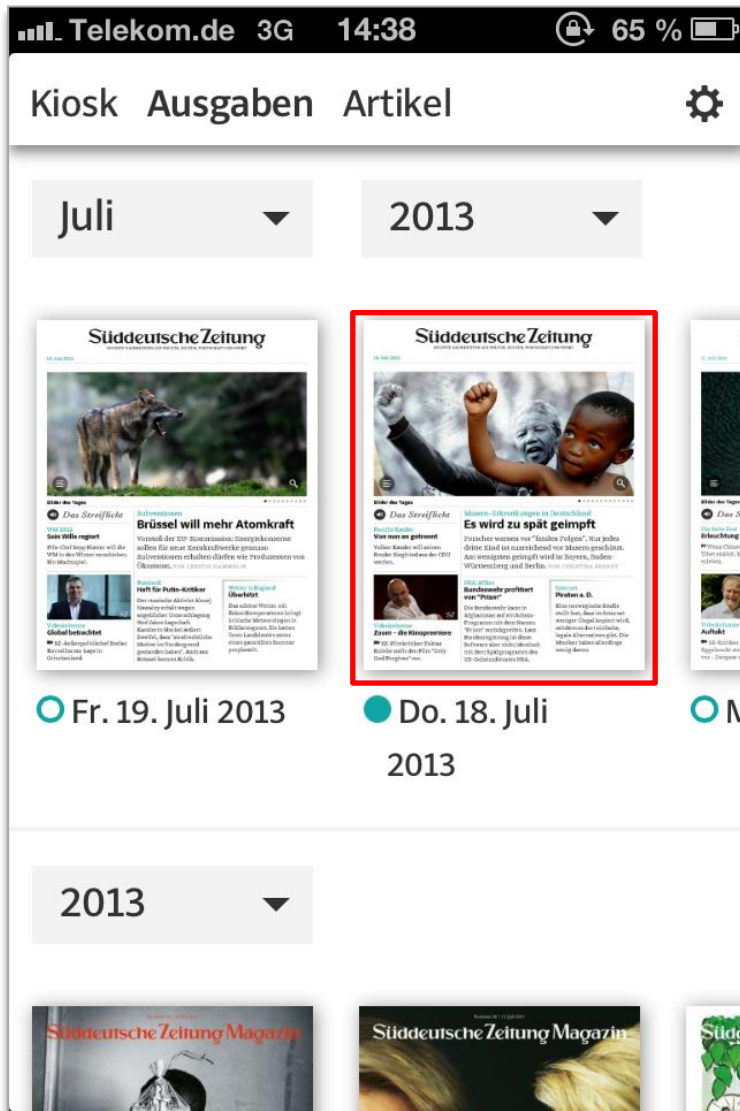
Telekom.de 3G 14:38 65 %

Kiosk Ausgaben Artikel

Juli

2013

Süddeutsche Zeitung

Das Streiflicht

Brüssel will mehr Atomkraft

Haft für Putin-Kritiker

Überhitzt

Global betrachtet

Süddeutsche Zeitung

Das Streiflicht

Masern-Erkrankungen in Deutschland

Es wird zu spät geimpft

Von nun an getrennt

Bundeswehr profitiert von "Prism"

Piraten a. D.

Zoom – die Kinopremiere

Fr. 19. Juli 2013

Do. 18. Juli 2013

M

2013

Süddeutsche Zeitung Magazin

Süddeutsche Zeitung Magazin

Süd